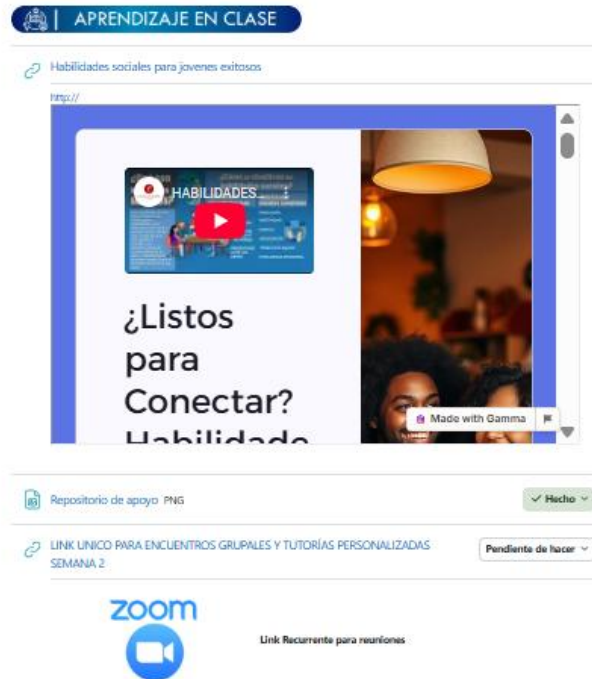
APRENDIZAJE EN CLASE

Habilidades sociales para jovenes exitosos

http://

HABILIDADES...

¿Listos para Conectar? Habilidade

Made with Gamma

Repositorio de apoyo PNG

✓ Hecho

LINK UNICO PARA ENCUENTROS GRUPALES Y TUTORÍAS PERSONALIZADAS SEMANA 2

Pendiente de hacer

zoom

Link Recurrente para reuniones